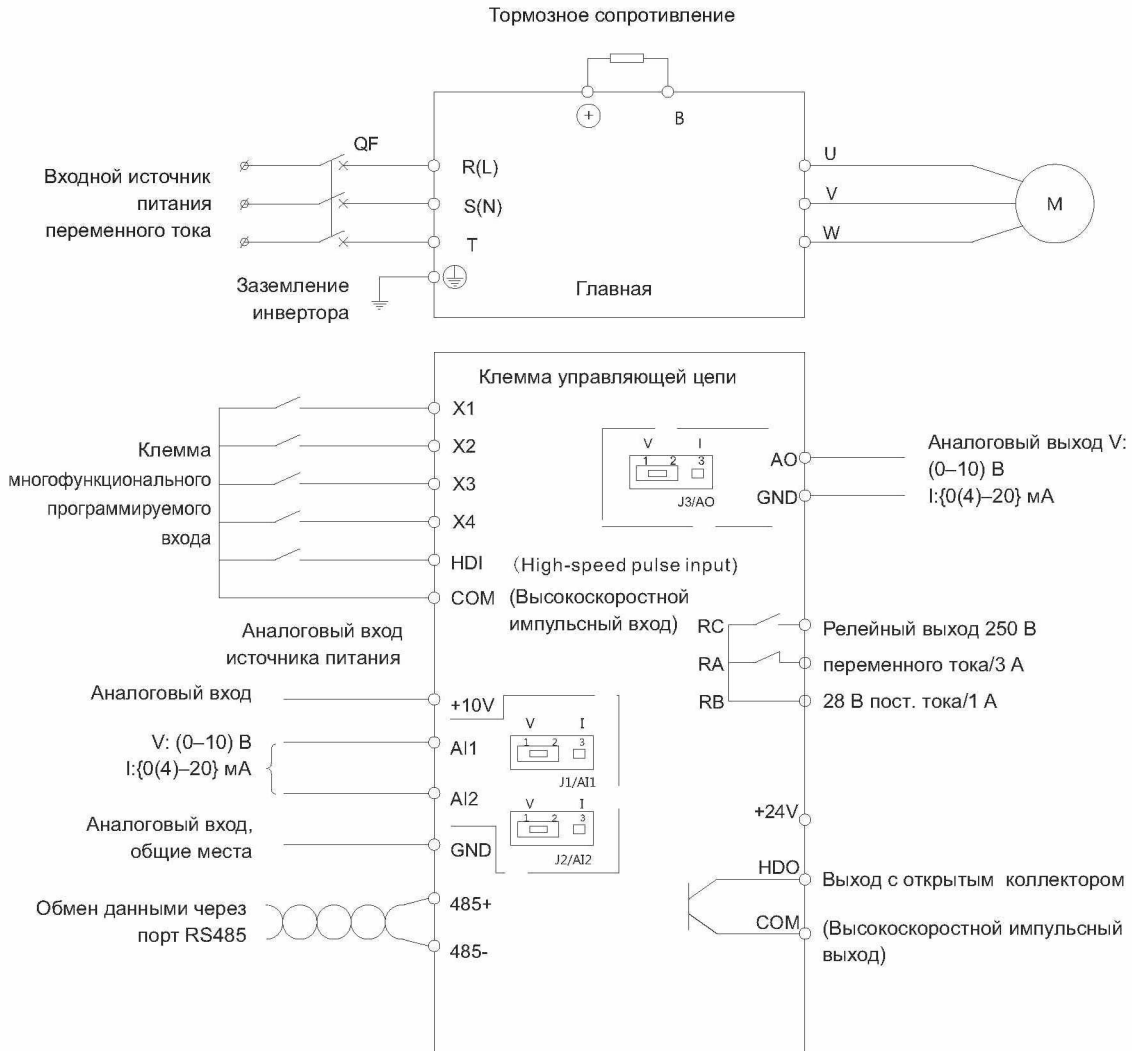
Тормозное сопротивление

+

B

QF

Входной источник питания переменного тока

R(L)

S(N)

T

U

V

W

M

Заземление инвертора

Главная

Клемма управляющей цепи

X1

X2

X3

X4

HDI

COM

Клемма многофункционального программируемого входа

V I

1 2 3

J3/AO

AO

GND

Аналоговый выход V: (0–10) В I:{0(4)–20} мА

(High-speed pulse input)

(Высокоскоростной импульсный вход)

Аналоговый вход источника питания

RC

RA

RB

Релейный выход 250 В переменного тока/3 А 28 В пост. тока/1 А

Аналоговый вход

+10V

V: (0–10) В I:{0(4)–20} мА

AI1

V I

1 2 3

J1/AI1

AI2

V I

1 2 3

J2/AI2

Аналоговый вход, общие места

GND

+24V

HDO

Выход с открытым коллектором

COM

(Высокоскоростной импульсный выход)

Обмен данными через порт RS485

485+

485-